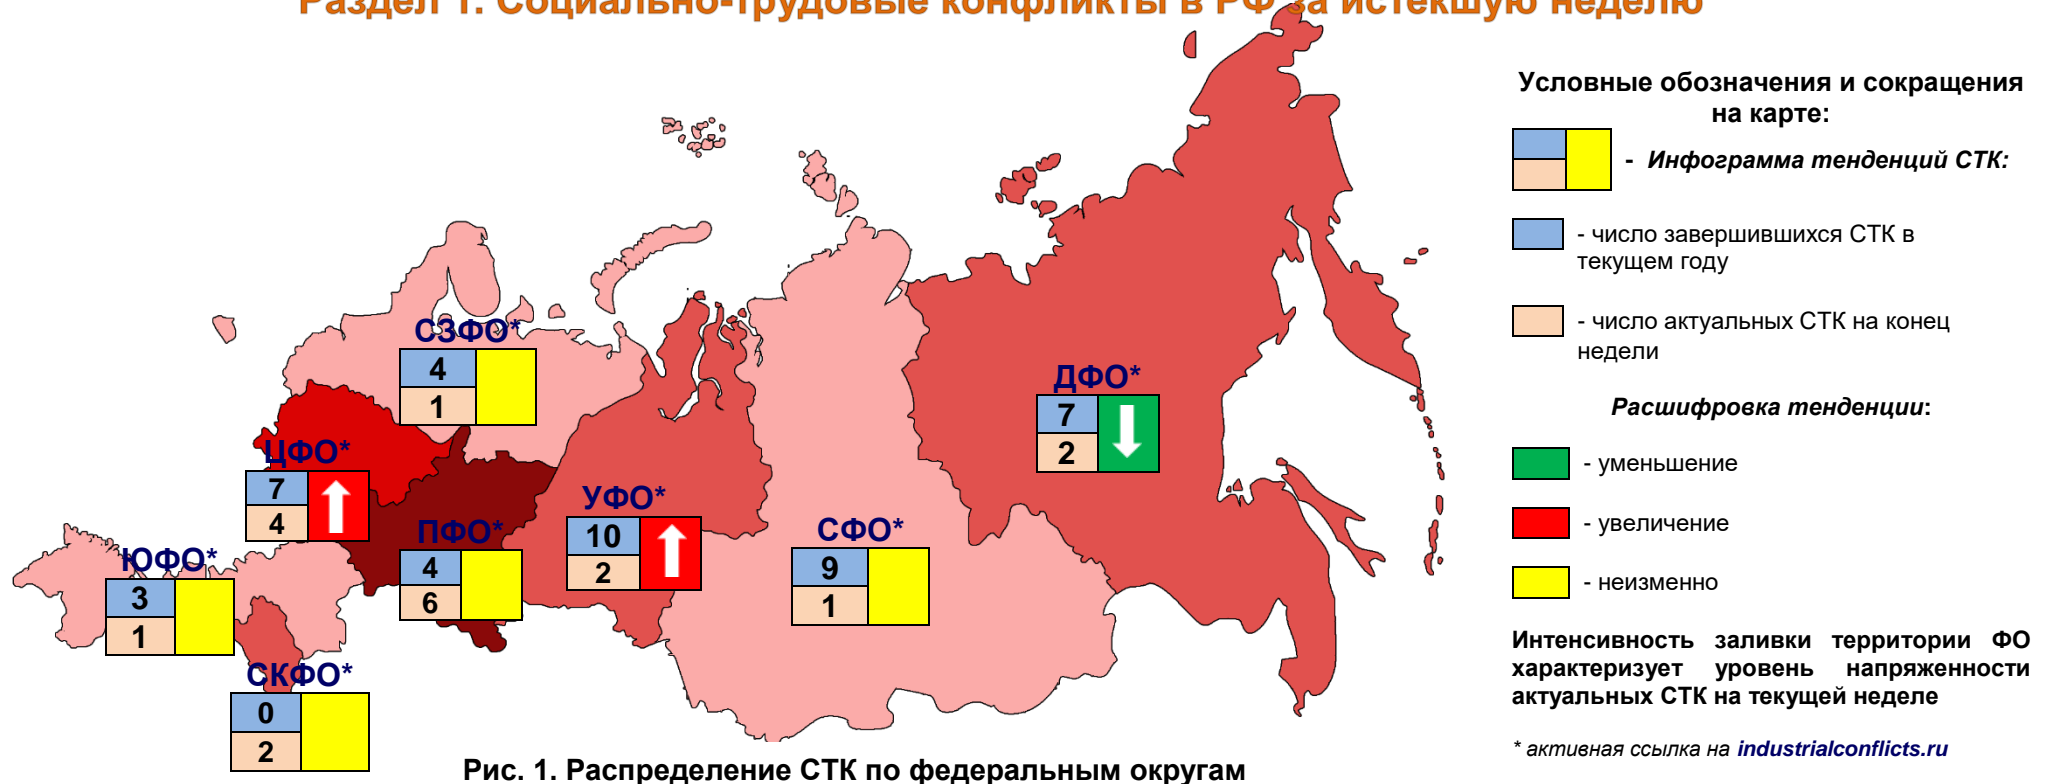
Раздел 1. Социально-трудовые конфликты в РФ за истекшую неделю

СЗФО*
4
1

ЦФО*
7
4

ЮФО*
3
1

СКФО*
0
2

ПФО*
4
6

УФО*
10
2

СФО*
9
1

ДФО*
7
2

Условные обозначения и сокращения на карте:

- Инфограмма тенденций СТК:

- число завершившихся СТК в текущем году

- число актуальных СТК на конец недели

Расшифровка тенденции:

- уменьшение

- увеличение

- неизменно

Интенсивность заливки территории ФО характеризует уровень напряженности актуальных СТК на текущей неделе

* активная ссылка на industrialconflicts.ru

Рис. 1. Распределение СТК по федеральным округам